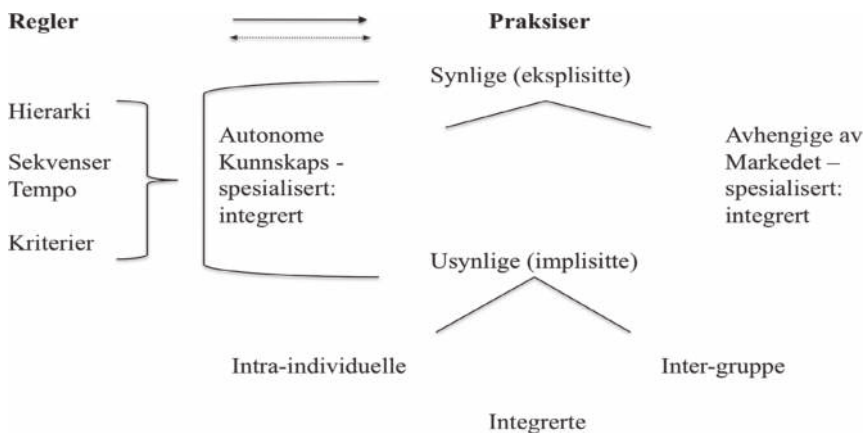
Regler

Praksiser

Hierarki

Sekvenser
Tempo

Kriterier

Autonome
Kunnskaps -
spesialisert:
integrert

Synlige (eksplisitte)

Avhengige av
Markedet –
spesialisert:
integrert

Usynlige (implisitte)

Intra-individuelle

Inter-gruppe

Integrerte